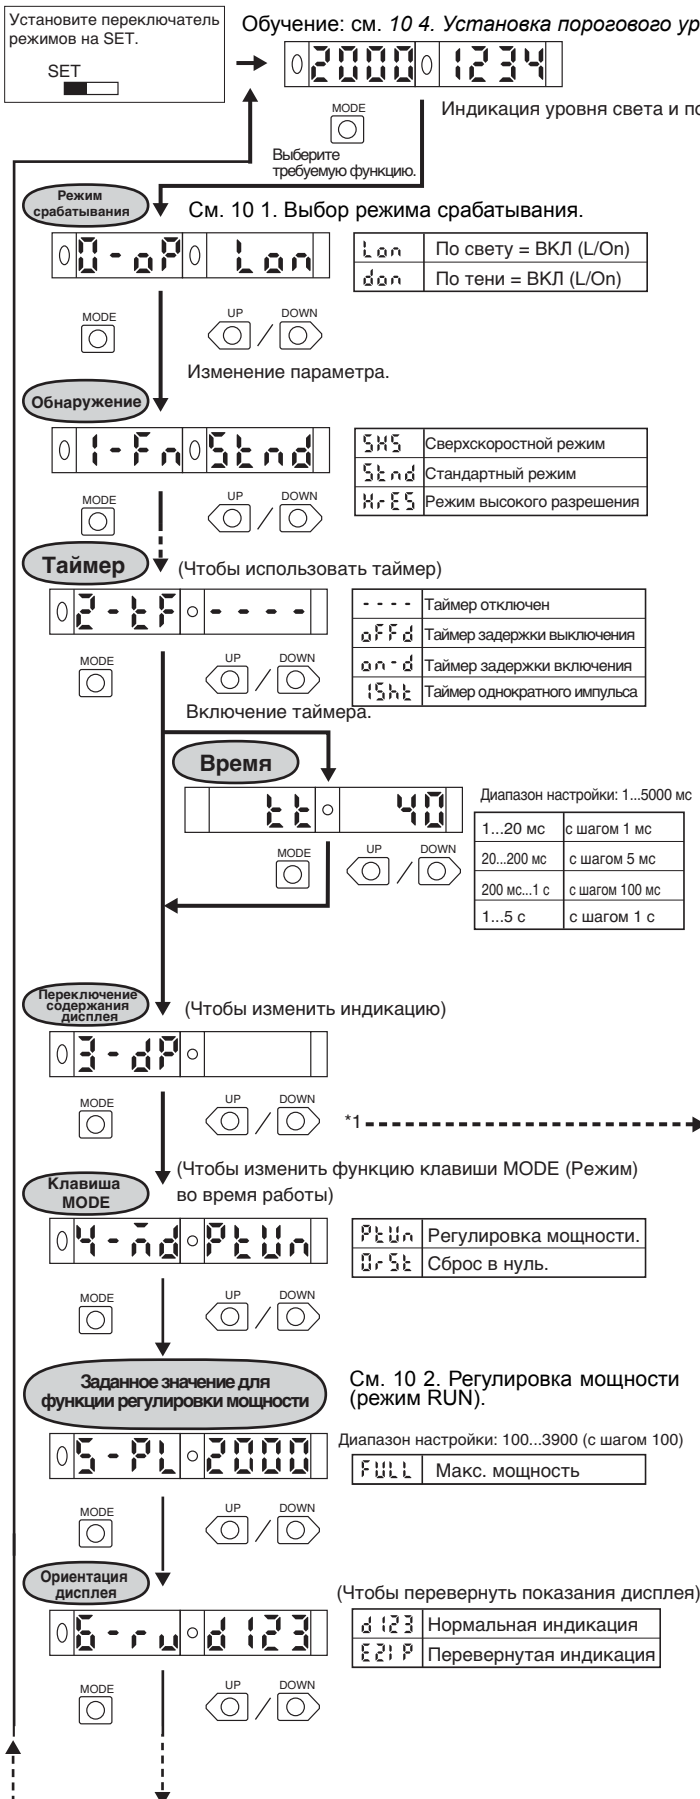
Установите переключатель режимов на SET.

SET

Обучение: см. *10 4. Установка порогового ур*

2000 1234

MODE

Индикация уровня света и по

Выберите требуемую функцию.

Режим срабатывания

См. 10 1. Выбор режима срабатывания.

0-oP Lon

| Lon | По свету = ВКЛ (L/On) |
|---|---|
| don | По тени = ВКЛ (L/On) |

MODE

UP / DOWN

Изменение параметра.

Обнаружение

1-Fn Stnd

| SHS | Сверхскоростной режим |
|---|---|
| Stnd | Стандартный режим |
| HrES | Режим высокого разрешения |

MODE

UP / DOWN

Таймер

(Чтобы использовать таймер)

2-tF ----

| ---- | Таймер отключен |
|---|---|
| oFFd | Таймер задержки выключения |
| on-d | Таймер задержки включения |
| 1Sht | Таймер однократного импульса |

MODE

UP / DOWN

Включение таймера.

Время

tt 40

Диапазон настройки: 1...5000 мс

| 1...20 мс | с шагом 1 мс |
|---|---|
| 20...200 мс | с шагом 5 мс |
| 200 мс...1 с | с шагом 100 мс |
| 1...5 с | с шагом 1 с |

MODE

UP / DOWN

Переключение содержания дисплея

(Чтобы изменить индикацию)

3-dP

MODE

UP / DOWN

*1

Клавиша MODE

(Чтобы изменить функцию клавиши MODE (Режим) во время работы)

4-nd PtUn

| PtUn | Регулировка мощности. |
|---|---|
| 0rSt | Сброс в нуль. |

MODE

UP / DOWN

Заданное значение для функции регулировки мощности

См. 10 2. Регулировка мощности (режим RUN).

5-PL 2000

Диапазон настройки: 100...3900 (с шагом 100)

| FULL | Макс. мощность |
|---|---|

MODE

UP / DOWN

Ориентация дисплея

(Чтобы перевернуть показания дисплея)

6-ru d123

| d123 | Нормальная индикация |
|---|---|
| E21P | Перевернутая индикация |

MODE

UP / DOWN